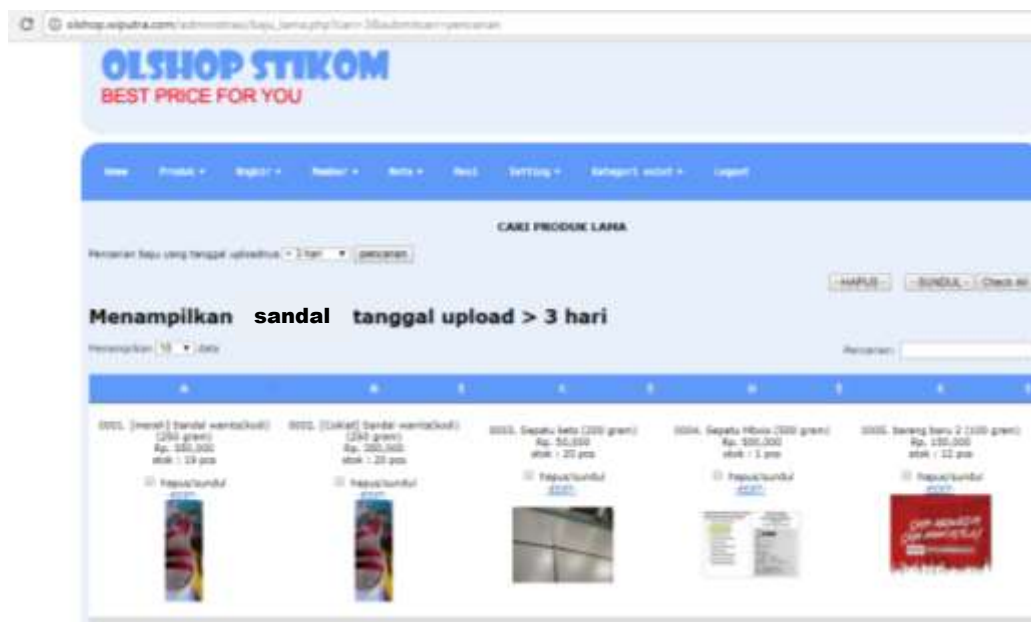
olshop.wiputra.com/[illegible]

OLSHOP STIKOM
BEST PRICE FOR YOU

Home Produk Bagian Member Berita Resi Setting Kategori sosial Logout

CARI PRODUK LAMA

Pencarian Baju yang tanggal uploadnya > 3 hari pencarian

HAPUS SUNDUL Check All

Menampilkan sandal tanggal upload > 3 hari

Menampilkan 10 data

Pencarian:

| A | B | C | D | E |
|---|---|---|---|---|
| 0001. [merah] Sandal wanita(kodi) (250 gram) Rp. 300,000 stok : 19 pcs hapus/sundul edit | 0002. [coklat] Sandal wanita(kodi) (250 gram) Rp. 300,000 stok : 20 pcs hapus/sundul edit | 0003. Sepatu bola (200 gram) Rp. 50,000 stok : 20 pcs hapus/sundul edit | 0004. Sepatu Mbois (500 gram) Rp. 500,000 stok : 1 pcs hapus/sundul edit | 0005. barang baru 2 (100 gram) Rp. 150,000 stok : 12 pcs hapus/sundul edit |